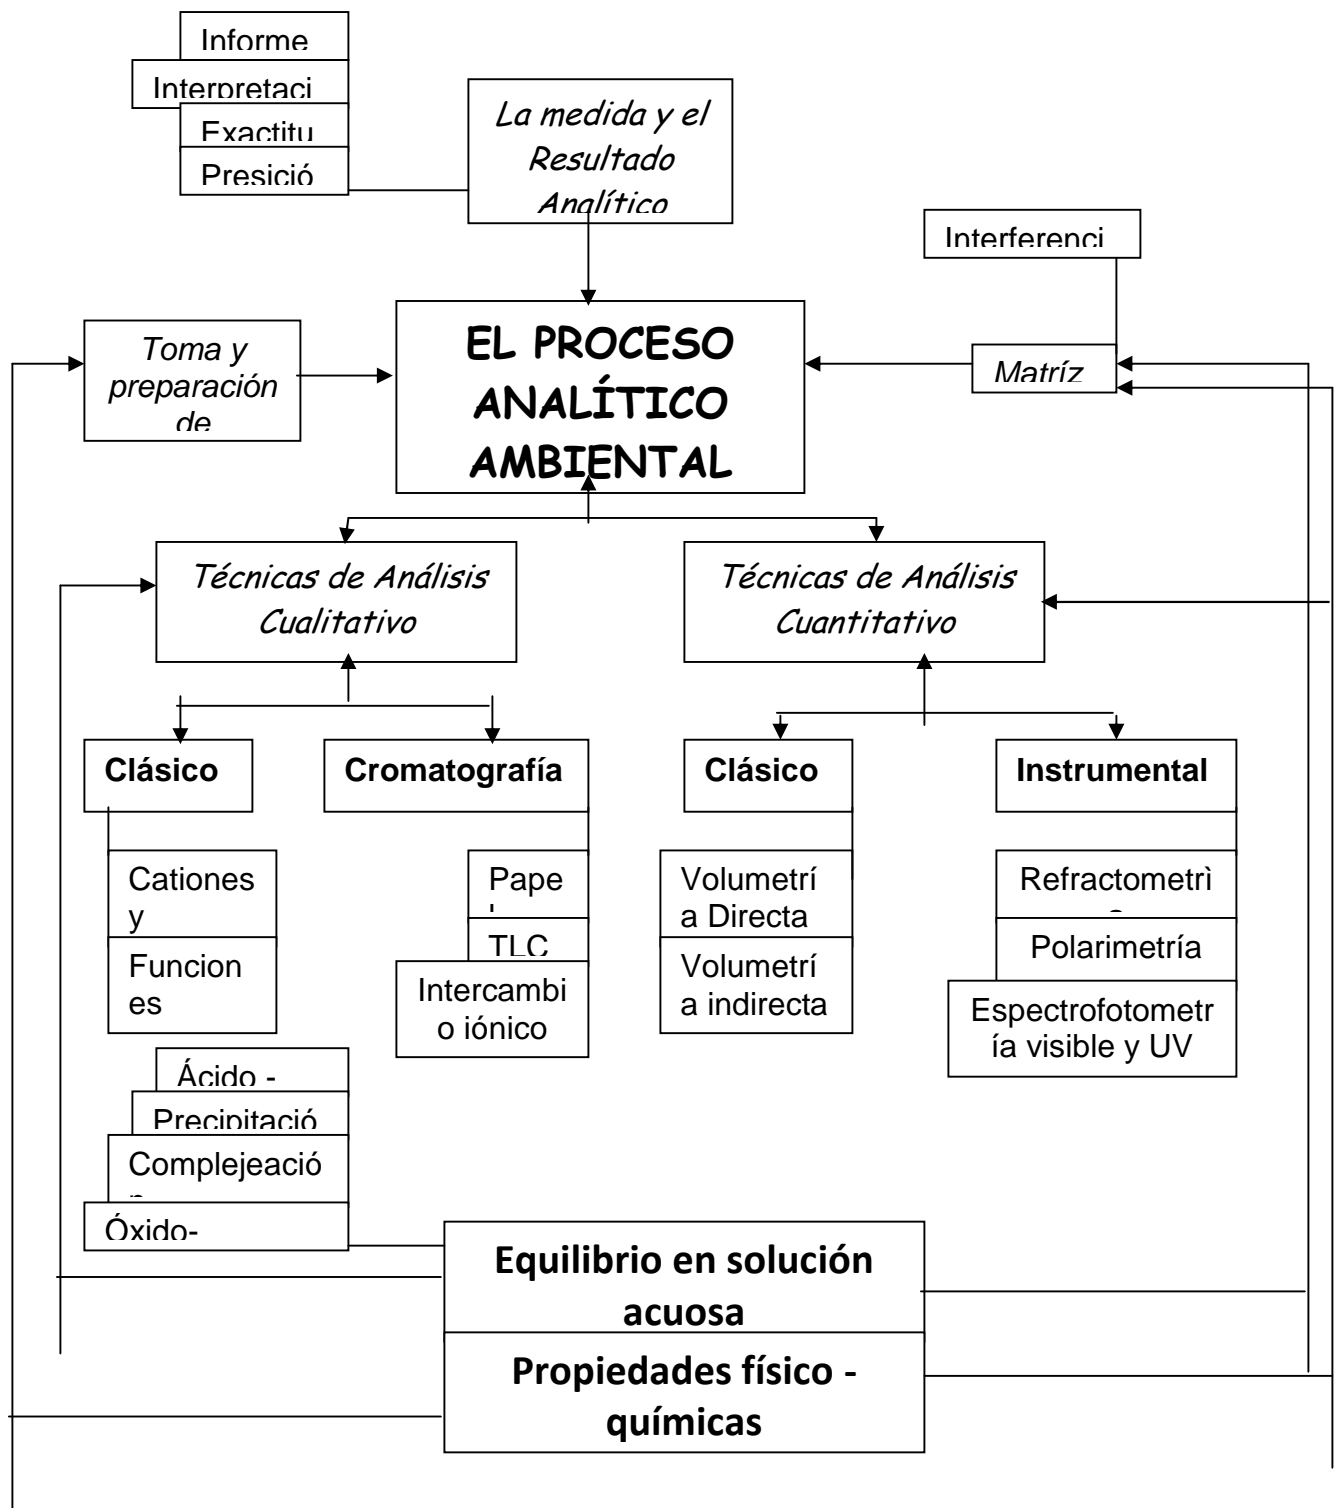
Informe

Interpretaci

Exactitu

Presició

La medida y el Resultado Analítico

Interferenci

Toma y preparación de

EL PROCESO ANALÍTICO AMBIENTAL

Matríz

Técnicas de Análisis Cualitativo

Técnicas de Análisis Cuantitativo

Clásico

Cromatografía

Clásico

Instrumental

Cationes y

Funciones

Papel

TLC

Intercambio iónico

Volumetría Directa

Volumetría indirecta

Refractometrìa

Polarimetría

Espectrofotometría visible y UV

Ácido -

Precipitació

Complejeació

Óxido-

Equilibrio en solución acuosa

Propiedades físico - químicas